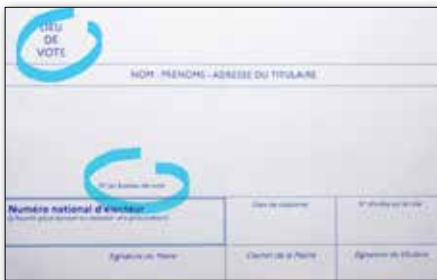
LIEU
DE
VOTE

NOM - PRENOMS - ADRESSE DU TITULAIRE

N° du bureau de vote

Numéro national d'électeur
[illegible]

Date de naissance

N° d'ordre sur la liste

Signature du Maire

Cachet de la Mairie

Signature du titulaire